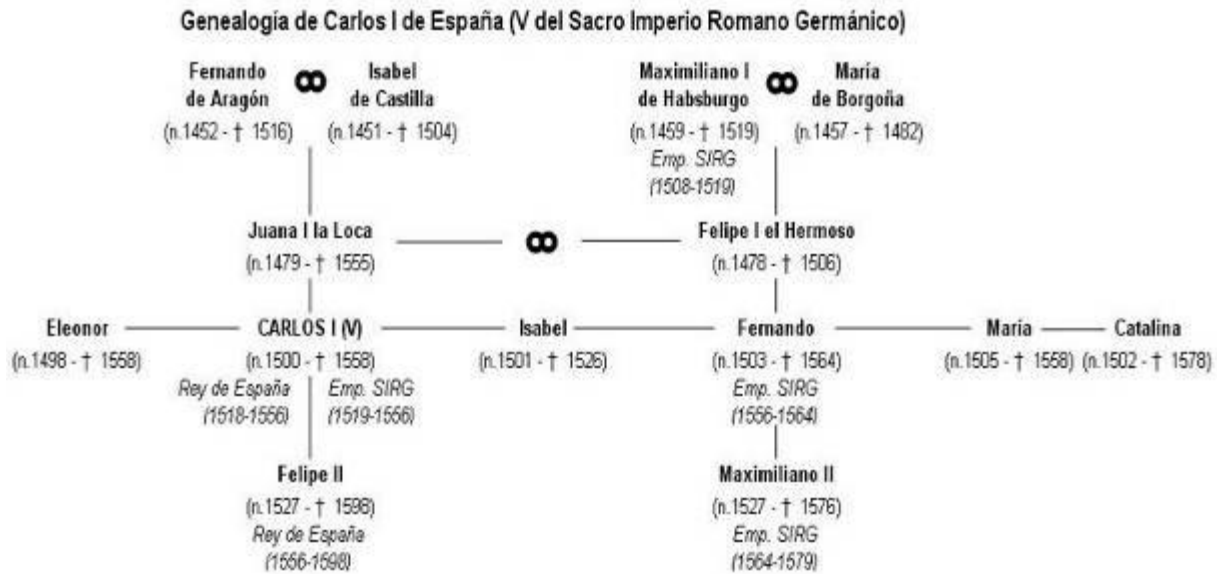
Genealogía de Carlos I de España (V del Sacro Imperio Romano Germánico)

Fernando de Aragón (n.1452 - † 1516) ∞ Isabel de Castilla (n.1451 - † 1504)

Maximiliano I de Habsburgo (n.1459 - † 1519) Emp. SIRG (1508-1519) ∞ María de Borgoña (n.1457 - † 1482)

Juana I la Loca (n.1479 - † 1555) ∞ Felipe I el Hermoso (n.1478 - † 1506)

Eleonor (n.1498 - † 1558)

CARLOS I (V) (n.1500 - † 1558) Rey de España (1518-1556) Emp. SIRG (1519-1556)

Isabel (n.1501 - † 1526)

Fernando (n.1503 - † 1564) Emp. SIRG (1556-1564)

María (n.1505 - † 1558)

Catalina (n.1502 - † 1578)

Felipe II (n.1527 - † 1598) Rey de España (1556-1598)

Maximiliano II (n.1527 - † 1576) Emp. SIRG (1564-1579)